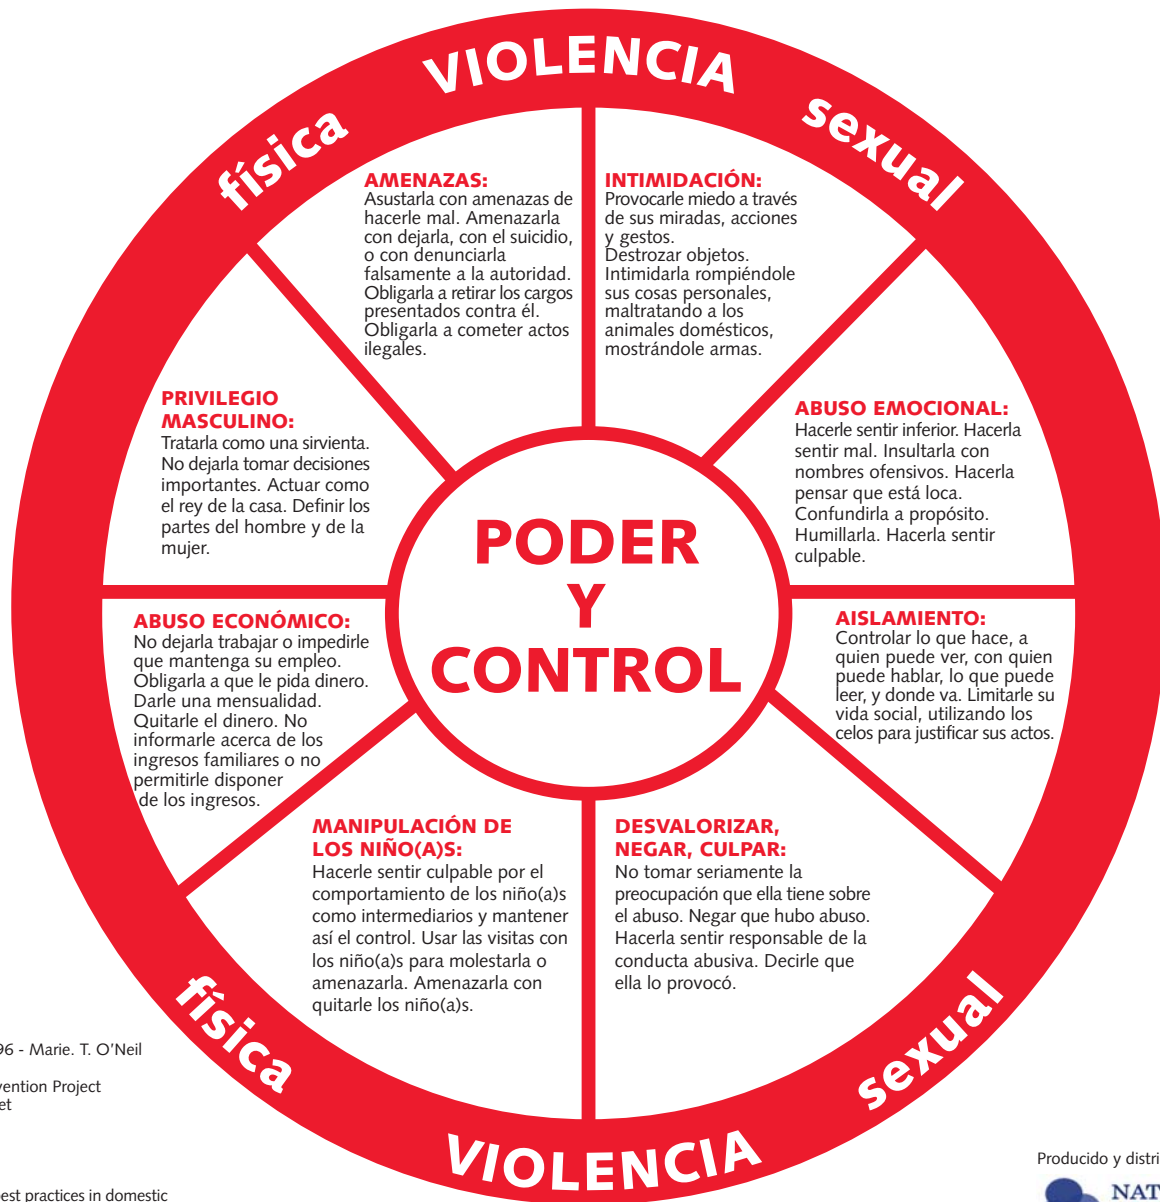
VIOLENCIA
física
sexual

AMENAZAS:
Asustarla con amenazas de hacerle mal. Amenazarla con dejarla, con el suicidio, o con denunciarla falsamente a la autoridad. Obligarla a retirar los cargos presentados contra él. Obligarla a cometer actos ilegales.

INTIMIDACIÓN:
Provocarle miedo a través de sus miradas, acciones y gestos. Destrozar objetos. Intimidarla rompiéndole sus cosas personales, maltratando a los animales domésticos, mostrándole armas.

PRIVILEGIO MASCULINO:
Tratarla como una sirvienta. No dejarla tomar decisiones importantes. Actuar como el rey de la casa. Definir los partes del hombre y de la mujer.

ABUSO EMOCIONAL:
Hacerle sentir inferior. Hacerla sentir mal. Insultarla con nombres ofensivos. Hacerla pensar que está loca. Confundirla a propósito. Humillarla. Hacerla sentir culpable.

PODER
Y
CONTROL

ABUSO ECONÓMICO:
No dejarla trabajar o impedirle que mantenga su empleo. Obligarla a que le pida dinero. Darle una mensualidad. Quitarle el dinero. No informarle acerca de los ingresos familiares o no permitirle disponer de los ingresos.

AISLAMIENTO:
Controlar lo que hace, a quien puede ver, con quien puede hablar, lo que puede leer, y donde va. Limitarle su vida social, utilizando los celos para justificar sus actos.

MANIPULACIÓN DE LOS NIÑO(A)S:
Hacerle sentir culpable por el comportamiento de los niño(a)s como intermediarios y mantener así el control. Usar las visitas con los niño(a)s para molestarla o amenazarla. Amenazarla con quitarle los niño(a)s.

DESVALORIZAR, NEGAR, CULPAR:
No tomar seriamente la preocupación que ella tiene sobre el abuso. Negar que hubo abuso. Hacerla sentir responsable de la conducta abusiva. Decirle que ella lo provocó.

física
sexual
VIOLENCIA

96 - Marie. T. O'Neil
vention Project
et
est practices in domestic

Producido y distri
NAT